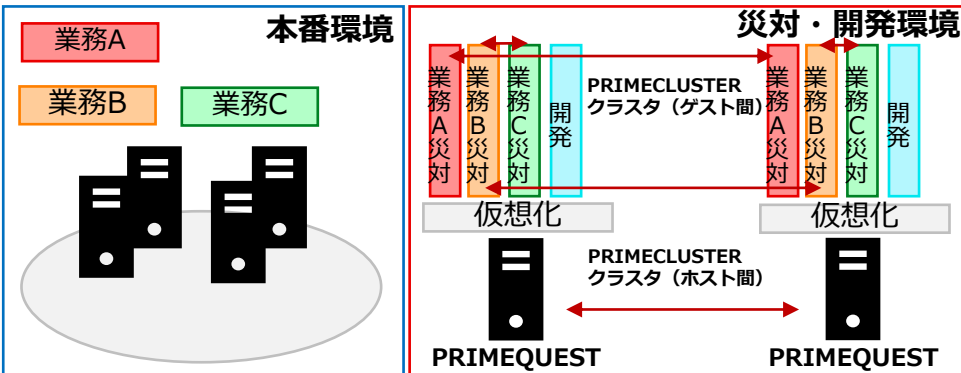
本番環境

業務A

業務B

業務C

災対・開発環境

業務A災対

業務B災対

業務C災対

開発

PRIMECLUSTER クラスタ（ゲスト間）

業務A災対

業務B災対

業務C災対

開発

仮想化

仮想化

PRIMECLUSTER クラスタ（ホスト間）

PRIMEQUEST

PRIMEQUEST